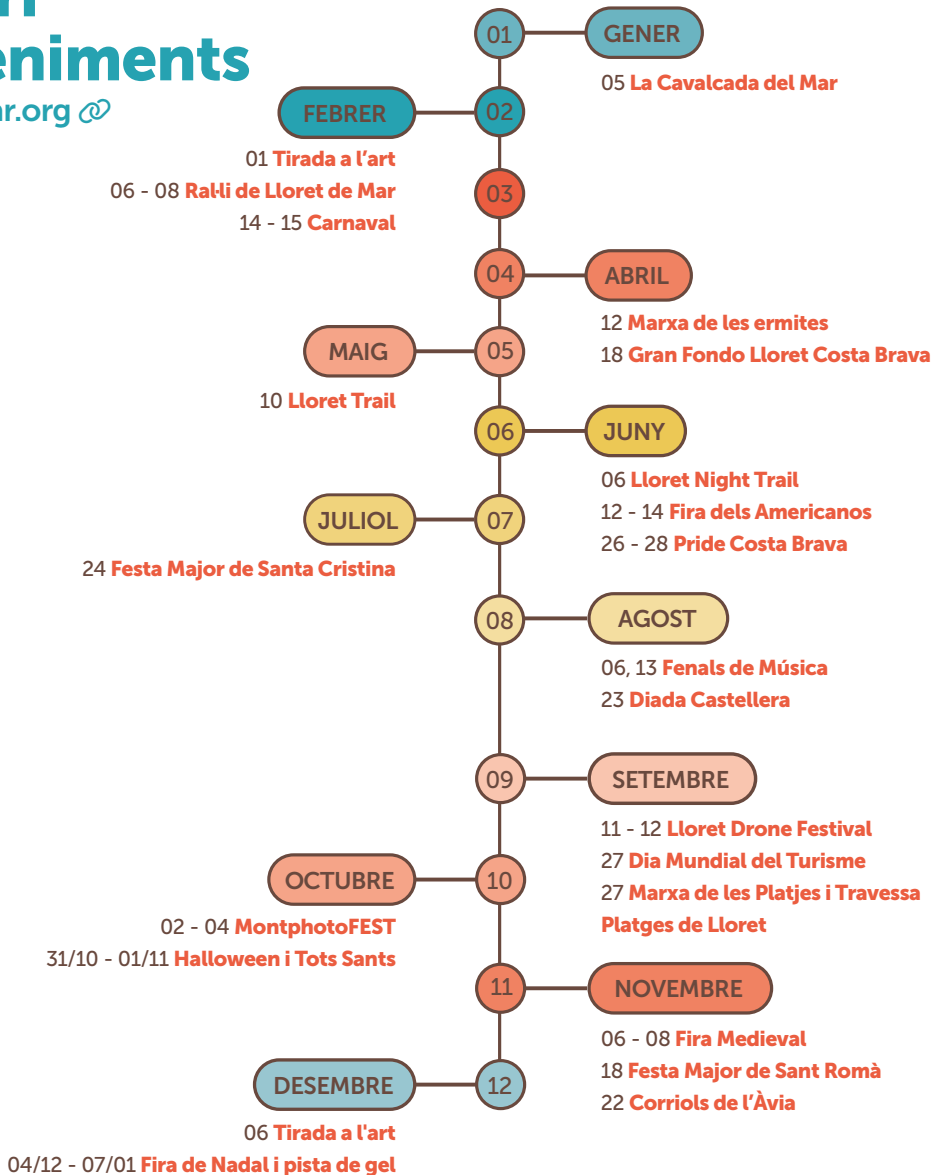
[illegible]eniments
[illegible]ar.org

01 GENER
05 La Cavalcada del Mar

02 FEBRER
01 Tirada a l'art
06 - 08 Ral·li de Lloret de Mar
14 - 15 Carnaval

03

04 ABRIL
12 Marxa de les ermites
18 Gran Fondo Lloret Costa Brava

05 MAIG
10 Lloret Trail

06 JUNY
06 Lloret Night Trail
12 - 14 Fira dels Americanos
26 - 28 Pride Costa Brava

07 JULIOL
24 Festa Major de Santa Cristina

08 AGOST
06, 13 Fenals de Música
23 Diada Castellera

09 SETEMBRE
11 - 12 Lloret Drone Festival
27 Dia Mundial del Turisme
27 Marxa de les Platjes i Travessa Platges de Lloret

10 OCTUBRE
02 - 04 MontphotoFEST
31/10 - 01/11 Halloween i Tots Sants

11 NOVEMBRE
06 - 08 Fira Medieval
18 Festa Major de Sant Romà
22 Corriols de l'Àvia

12 DESEMBRE
06 Tirada a l'art
04/12 - 07/01 Fira de Nadal i pista de gel